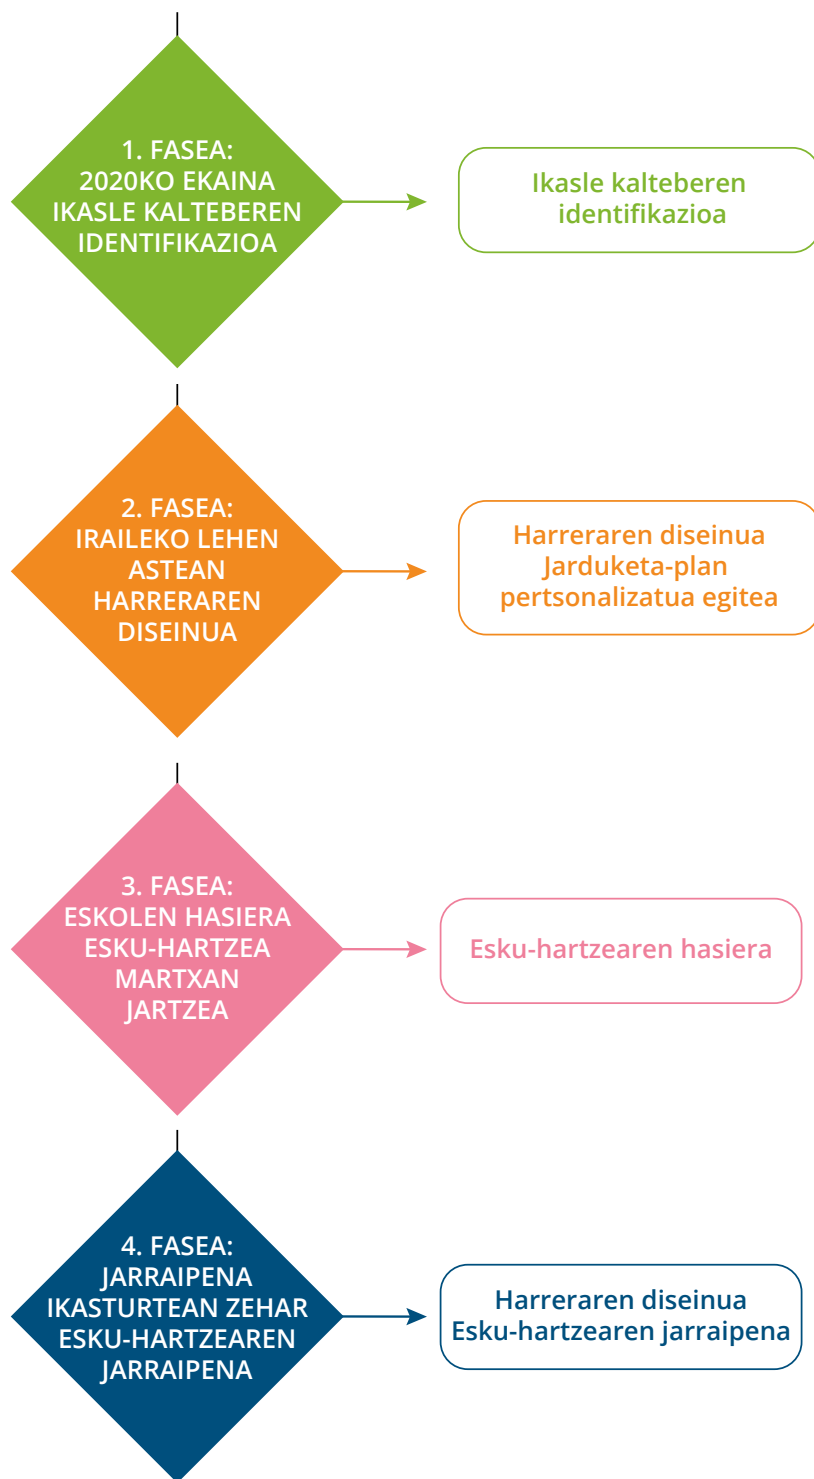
1. FASEA:
2020KO EKAINA
IKASLE KALTEBEREN
IDENTIFIKAZIOA

Ikasle kalteberen identifikazioa

2. FASEA:
IRAILEKO LEHEN
ASTEAN
HARRERAREN
DISEINUA

Harreraren diseinua
Jarduketa-plan pertsonalizatua egitea

3. FASEA:
ESKOLEN HASIERA
ESKU-HARTZEA
MARTXAN
JARTZEA

Esku-hartzearen hasiera

4. FASEA:
JARRAIPENA
IKASTURTEAN ZEHAR
ESKU-HARTZEAREN
JARRAIPENA

Harreraren diseinua
Esku-hartzearen jarraipena